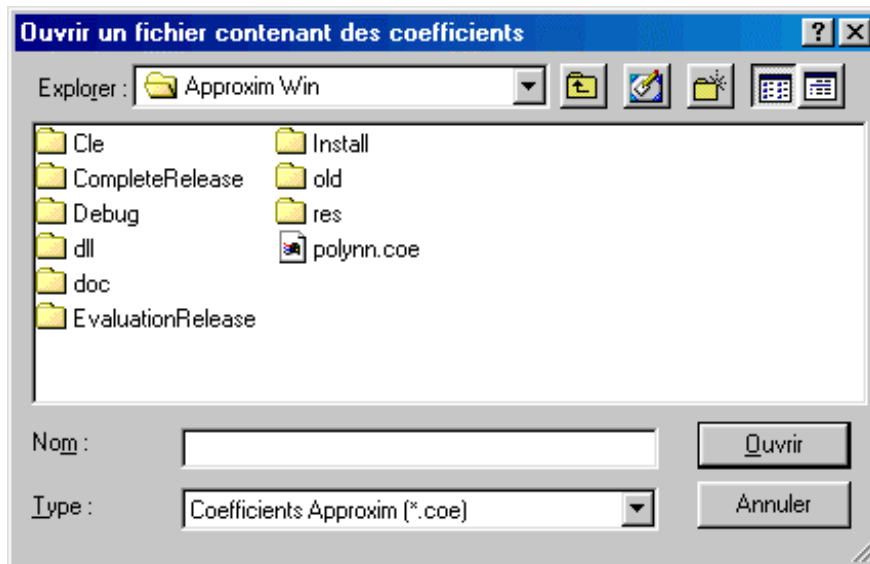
Ouvrir un fichier contenant des coefficients

?

Explorer : Approxim Win

Cle
CompleteRelease
Debug
dll
doc
EvaluationRelease
Install
old
res
polynn.coe

Nom :

Type : Coefficients Approxim (*.coe)

Ouvrir

Annuler